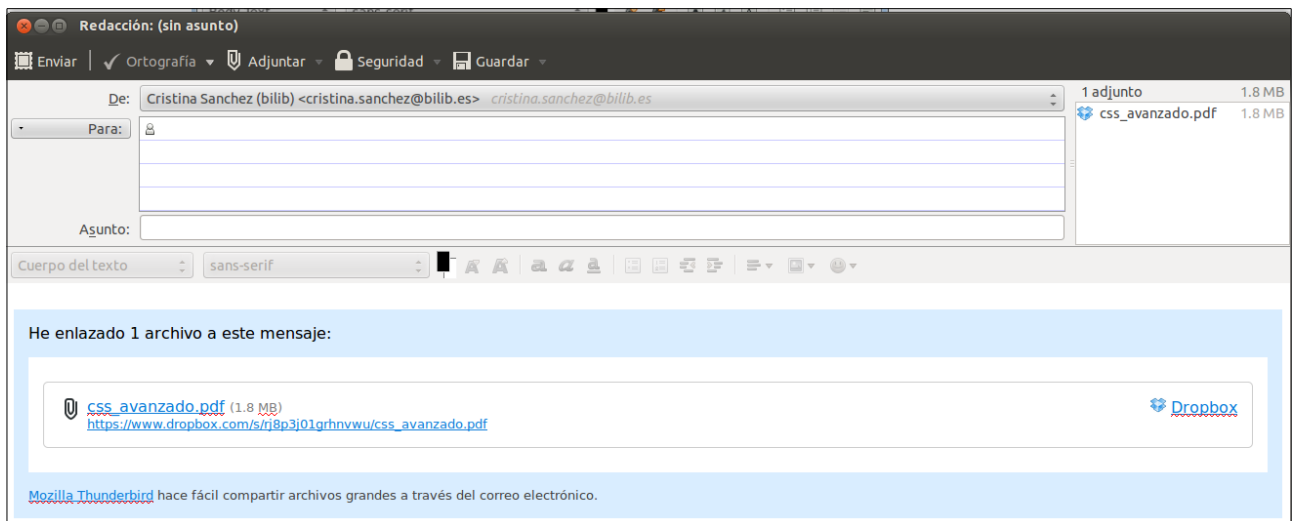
Redacción: (sin asunto)

Enviar | Ortografía ▾ Adjuntar ▾ Seguridad ▾ Guardar ▾

De: Cristina Sanchez (bilib) <cristina.sanchez@bilib.es> cristina.sanchez@bilib.es

Para:

Asunto:

1 adjunto 1.8 MB
css_avanzado.pdf 1.8 MB

Cuerpo del texto
sans-serif

He enlazado 1 archivo a este mensaje:

css_avanzado.pdf (1.8 MB)
https://www.dropbox.com/s/rj8p3j01grhnvwu/css_avanzado.pdf

Dropbox

Mozilla Thunderbird hace fácil compartir archivos grandes a través del correo electrónico.